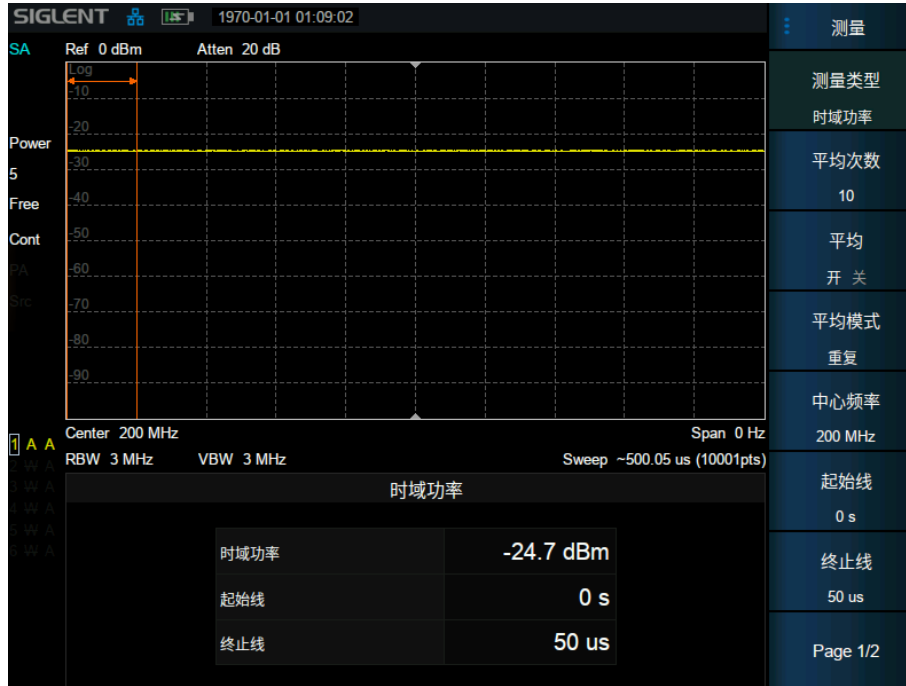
SIGLENT 1970-01-01 01:09:02

SA Ref 0 dBm Atten 20 dB

Log
-10
-20
-30
-40
-50
-60
-70
-80
-90

Power
5
Free
Cont
PA
Src

1 A A
2 W A
3 W A
4 W A
5 W A
6 W A

Center 200 MHz Span 0 Hz
RBW 3 MHz VBW 3 MHz Sweep ~500.05 us (10001pts)

时域功率

| 时域功率 | -24.7 dBm |
|---|---|
| 起始线 | 0 s |
| 终止线 | 50 us |

测量
测量类型
时域功率
平均次数
10
平均
开 关
平均模式
重复
中心频率
200 MHz
起始线
0 s
终止线
50 us
Page 1/2